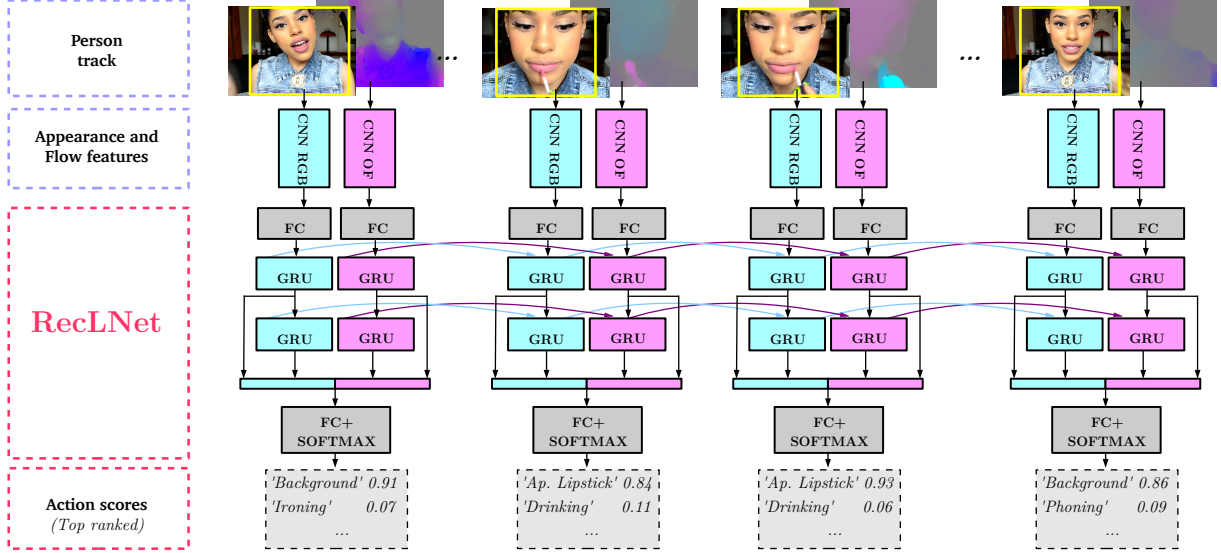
Person track

Appearance and Flow features

RecLNet

Action scores
(Top ranked)

...

...

CNN RGB

CNN OF

CNN RGB

CNN OF

CNN RGB

CNN OF

CNN RGB

CNN OF

FC

FC

FC

FC

FC

FC

FC

FC

GRU

GRU

GRU

GRU

GRU

GRU

GRU

GRU

GRU

GRU

GRU

GRU

GRU

GRU

GRU

GRU

FC+ SOFTMAX

FC+ SOFTMAX

FC+ SOFTMAX

FC+ SOFTMAX

'Background' 0.91
'Ironing' 0.07
...

'Ap. Lipstick' 0.84
'Drinking' 0.11
...

'Ap. Lipstick' 0.93
'Drinking' 0.06
...

'Background' 0.86
'Phoning' 0.09
...